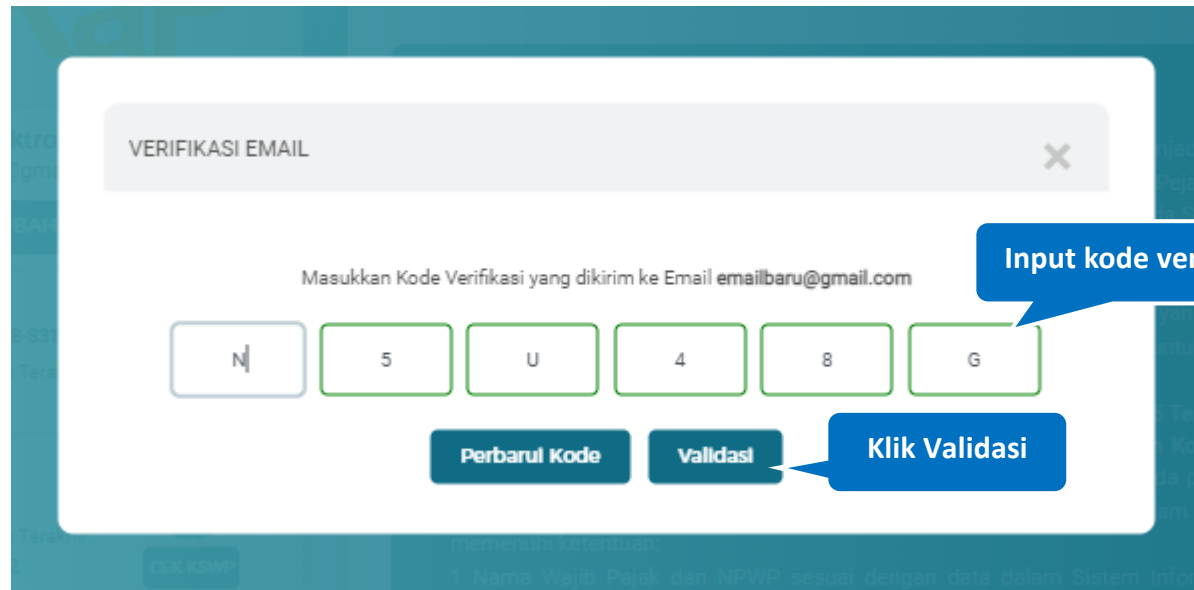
VERIFIKASI EMAIL

Masukkan Kode Verifikasi yang dikirim ke Email emailbaru@gmail.com

N 5 U 4 8 G

Perbarui Kode

Validasi

Input kode ver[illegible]

Klik Validasi

memenuhi ketentuan:

1. Nama Wajib Pajak dan NPWP sesuai dengan data dalam Sistem Info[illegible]

CEK KSWP